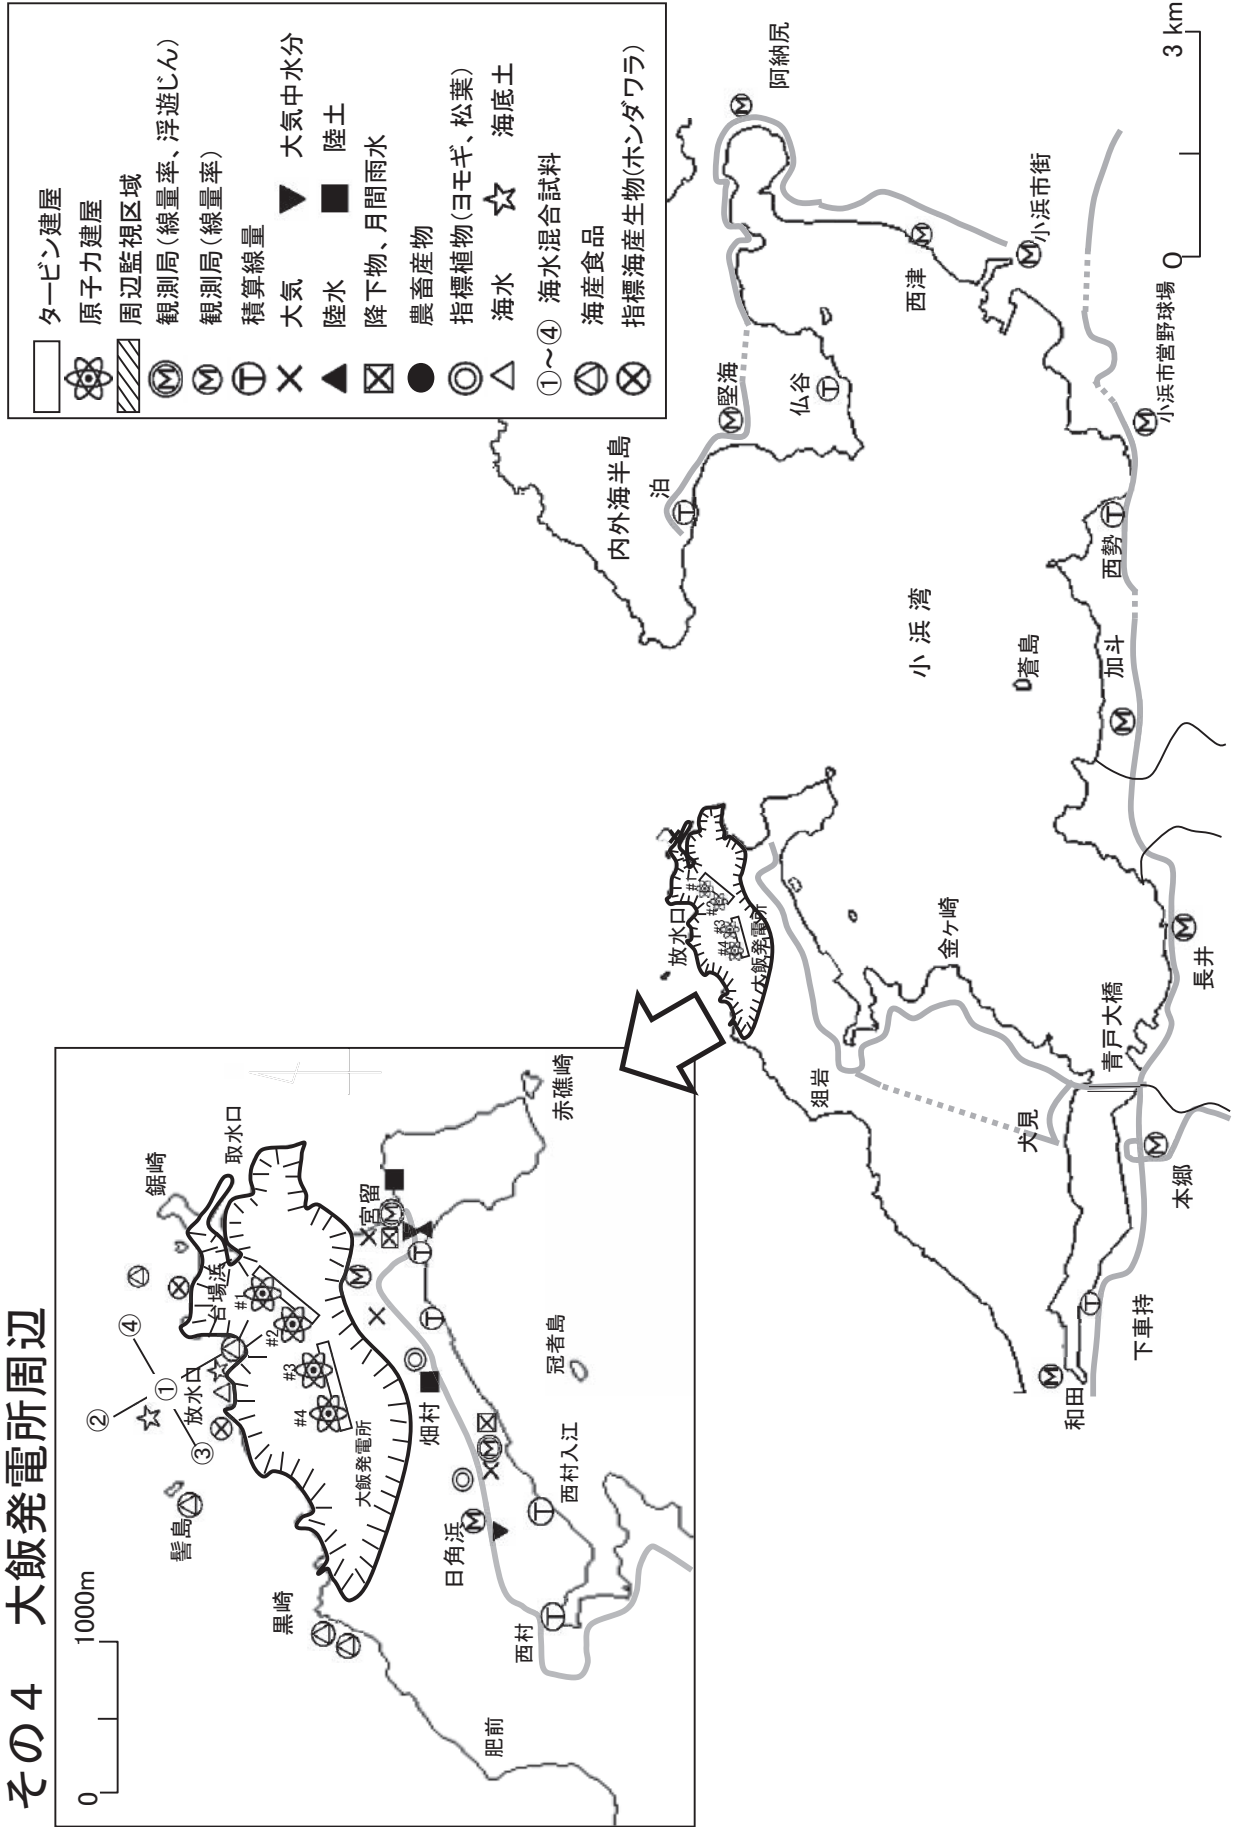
その４　大飯発電所周辺

タービン建屋
原子力建屋
周辺監視区域
観測局（線量率、浮遊じん）
観測局（線量率）
積算線量
大気　▼　大気中水分
陸水　■　陸土
降下物、月間雨水
農畜産物
指標植物（ヨモギ、松葉）
海水　☆　海底土
①～④　海水混合試料
海産食品
指標海産生物（ホンダワラ）

0　1000m

肥前
黒崎
髻島
②
③
放水口
①
④
台場浜
鋸崎
取水口
#1
#2
#3
#4
大飯発電所
宮留
赤礁崎
畑村
冠者島
西村入江
日角浜
西村

放水口
#1
#2
#3
#4
大飯発電所
金ヶ崎
犬見
青戸大橋
長井
本郷
下車持
和田
小浜湾
蒼島
加斗
西勢
泊
堅海
内外海半島
仏谷
西津
小浜市街
阿納尻
小浜市営野球場
0　3 km